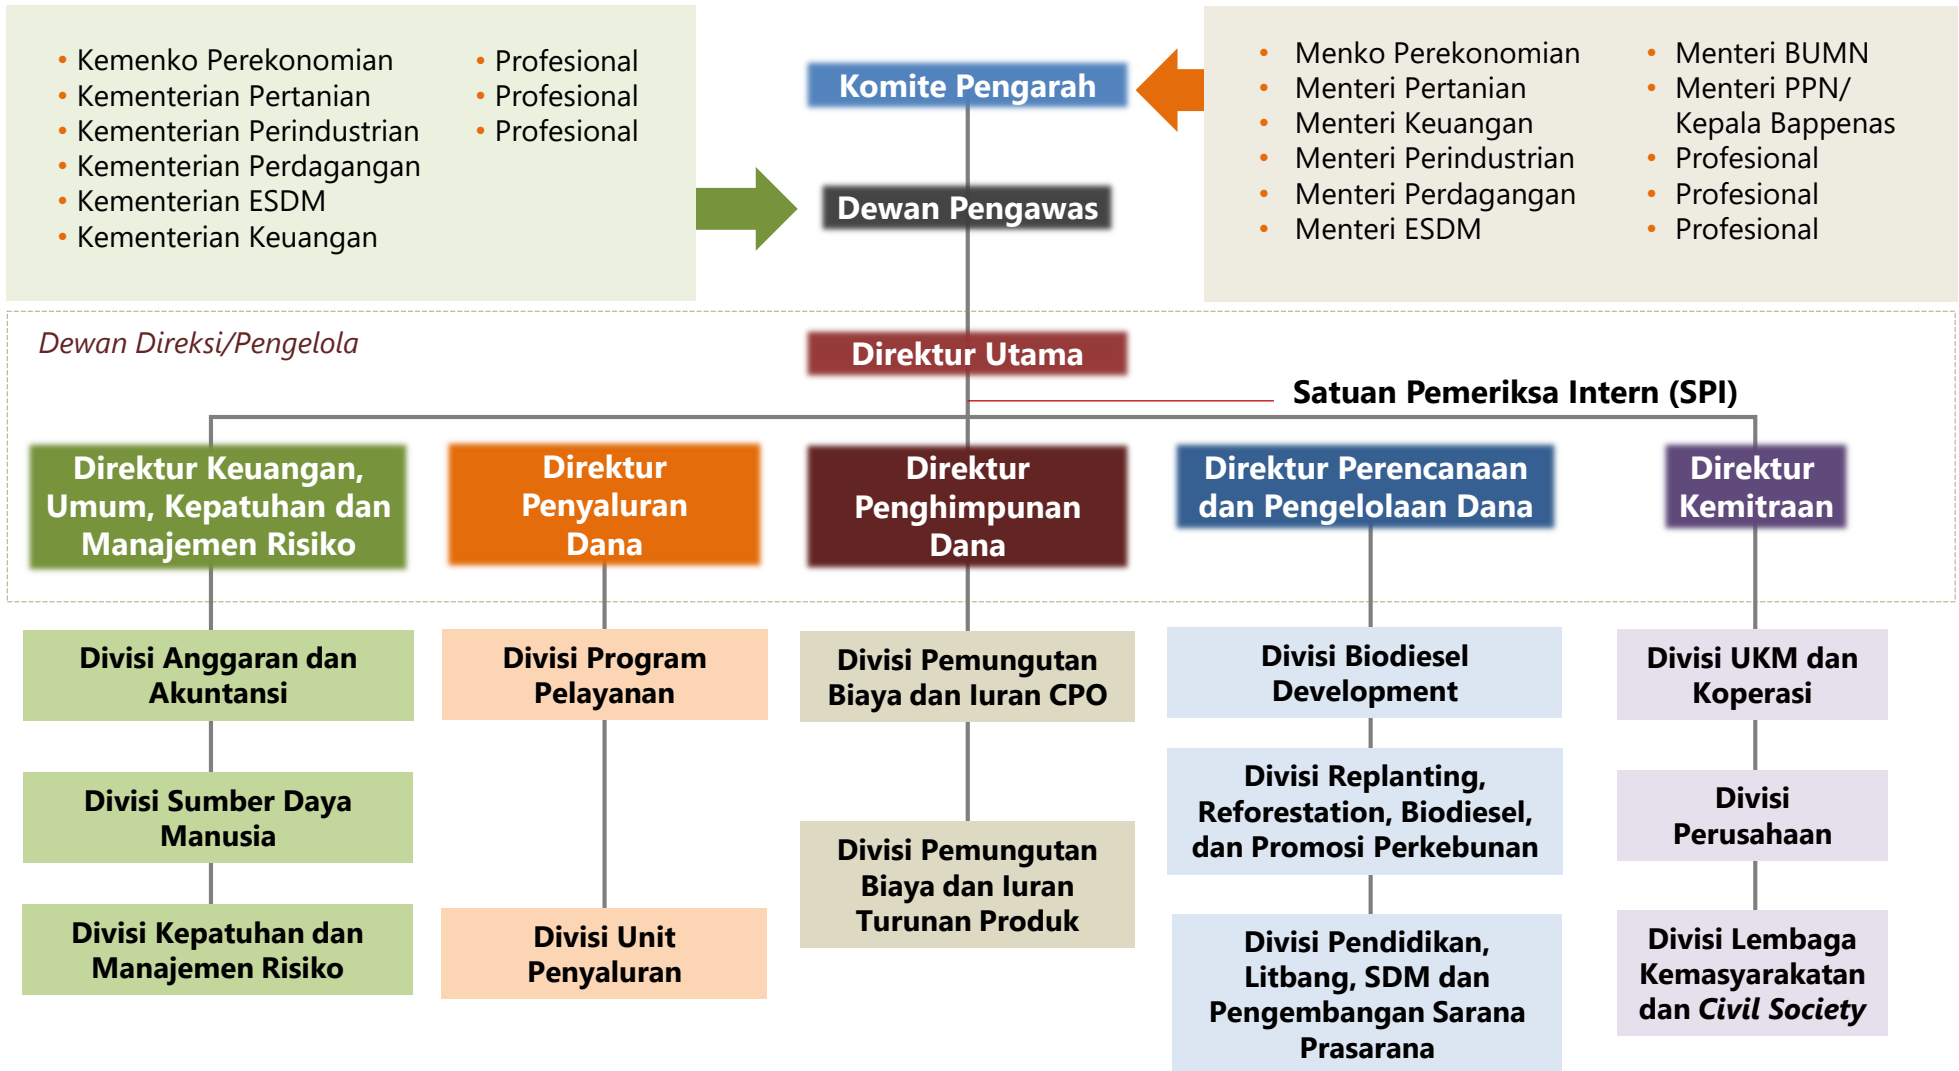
- Kemenko Perekonomian
- Kementerian Pertanian
- Kementerian Perindustrian
- Kementerian Perdagangan
- Kementerian ESDM
- Kementerian Keuangan

- Profesional
- Profesional
- Profesional

Komite Pengarah

- Menko Perekonomian
- Menteri Pertanian
- Menteri Keuangan
- Menteri Perindustrian
- Menteri Perdagangan
- Menteri ESDM

- Menteri BUMN
- Menteri PPN/ Kepala Bappenas
- Profesional
- Profesional
- Profesional

Dewan Pengawas

Dewan Direksi/Pengelola

Direktur Utama

Satuan Pemeriksa Intern (SPI)

Direktur Keuangan, Umum, Kepatuhan dan Manajemen Risiko

Direktur Penyaluran Dana

Direktur Penghimpunan Dana

Direktur Perencanaan dan Pengelolaan Dana

Direktur Kemitraan

Divisi Anggaran dan Akuntansi

Divisi Sumber Daya Manusia

Divisi Kepatuhan dan Manajemen Risiko

Divisi Program Pelayanan

Divisi Unit Penyaluran

Divisi Pemungutan Biaya dan Iuran CPO

Divisi Pemungutan Biaya dan Iuran Turunan Produk

Divisi Biodiesel Development

Divisi Replanting, Reforestation, Biodiesel, dan Promosi Perkebunan

Divisi Pendidikan, Litbang, SDM dan Pengembangan Sarana Prasarana

Divisi UKM dan Koperasi

Divisi Perusahaan

Divisi Lembaga Kemasyarakatan dan Civil Society